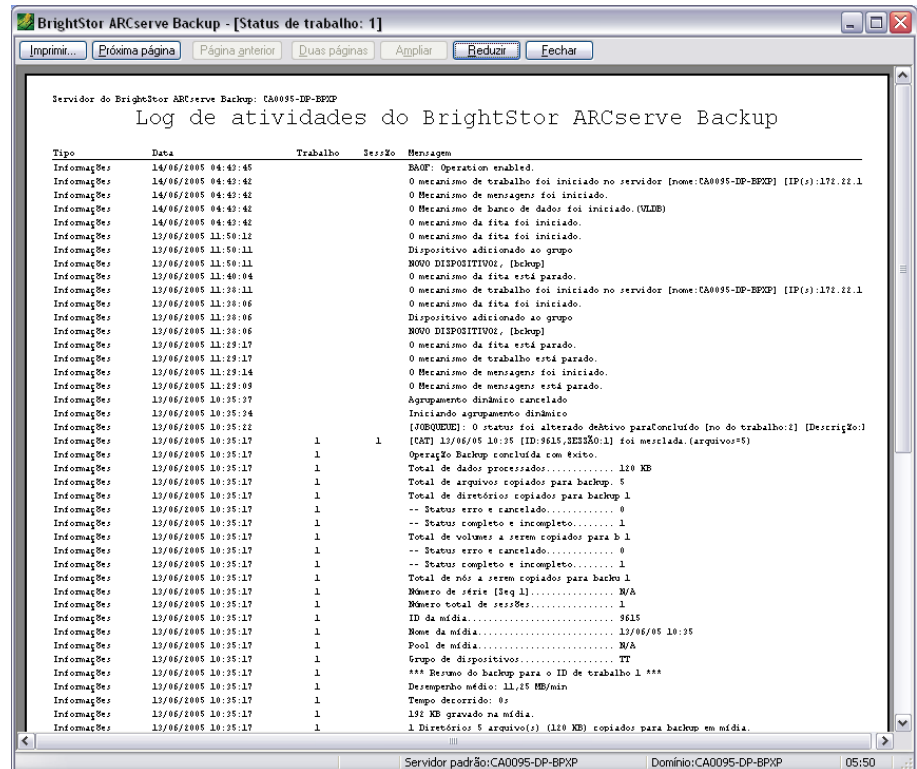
BrightStor ARCserve Backup - [Status de trabalho: 1]

Imprimir... | Próxima página | Página anterior | Duas páginas | Ampliar | Reduzir | Fechar

Servidor do BrightStor ARCserve Backup: CA0095-DP-BPXP

Log de atividades do BrightStor ARCserve Backup

| Tipo | Data | Trabalho | Sessão | Mensagem |
|---|---|---|---|---|
| Informações | 14/06/2005 04:43:45 | | | BAOF: Operation enabled. |
| Informações | 14/06/2005 04:43:42 | | | O mecanismo de trabalho foi iniciado no servidor [nome:CA0095-DP-BPXP] [IP(s):172.22.1 |
| Informações | 14/06/2005 04:43:42 | | | O Mecanismo de mensagens foi iniciado. |
| Informações | 14/06/2005 04:43:42 | | | O Mecanismo de banco de dados foi iniciado.(VLDB) |
| Informações | 14/06/2005 04:43:42 | | | O mecanismo da fita foi iniciado. |
| Informações | 13/06/2005 11:50:12 | | | O mecanismo da fita foi iniciado. |
| Informações | 13/06/2005 11:50:11 | | | Dispositivo adicionado ao grupo |
| Informações | 13/06/2005 11:50:11 | | | NOVO DISPOSITIVO2, [bckup] |
| Informações | 13/06/2005 11:40:04 | | | O mecanismo da fita está parado. |
| Informações | 13/06/2005 11:38:11 | | | O mecanismo de trabalho foi iniciado no servidor [nome:CA0095-DP-BPXP] [IP(s):172.22.1 |
| Informações | 13/06/2005 11:38:06 | | | O mecanismo da fita foi iniciado. |
| Informações | 13/06/2005 11:38:06 | | | Dispositivo adicionado ao grupo |
| Informações | 13/06/2005 11:38:06 | | | NOVO DISPOSITIVO2, [bckup] |
| Informações | 13/06/2005 11:29:17 | | | O mecanismo da fita está parado. |
| Informações | 13/06/2005 11:29:17 | | | O mecanismo de trabalho está parado. |
| Informações | 13/06/2005 11:29:14 | | | O Mecanismo de mensagens foi iniciado. |
| Informações | 13/06/2005 11:29:09 | | | O Mecanismo de mensagens está parado. |
| Informações | 13/06/2005 10:35:37 | | | Agrupamento dinâmico cancelado |
| Informações | 13/06/2005 10:35:34 | | | Iniciando agrupamento dinâmico |
| Informações | 13/06/2005 10:35:22 | | | [JOBQUEUE]: O status foi alterado deAtivo paraConcluído [no do trabalho:2] [Descrição:] |
| Informações | 13/06/2005 10:35:17 | 1 | 1 | [CAT] 13/06/05 10:35 [ID:9615,SESSÃO:1] foi mesclada.(arquivos=5) |
| Informações | 13/06/2005 10:35:17 | 1 | | Operação Backup concluída com êxito. |
| Informações | 13/06/2005 10:35:17 | 1 | | Total de dados processados............ 120 KB |
| Informações | 13/06/2005 10:35:17 | 1 | | Total de arquivos copiados para backup. 5 |
| Informações | 13/06/2005 10:35:17 | 1 | | Total de diretórios copiados para backup 1 |
| Informações | 13/06/2005 10:35:17 | 1 | | -- Status erro e cancelado............. 0 |
| Informações | 13/06/2005 10:35:17 | 1 | | -- Status completo e incompleto........ 1 |
| Informações | 13/06/2005 10:35:17 | 1 | | Total de volumes a serem copiados para b 1 |
| Informações | 13/06/2005 10:35:17 | 1 | | -- Status erro e cancelado............. 0 |
| Informações | 13/06/2005 10:35:17 | 1 | | -- Status completo e incompleto........ 1 |
| Informações | 13/06/2005 10:35:17 | 1 | | Total de nós a serem copiados para backu 1 |
| Informações | 13/06/2005 10:35:17 | 1 | | Número de série [Seq 1]................ N/A |
| Informações | 13/06/2005 10:35:17 | 1 | | Número total de sessões................ 1 |
| Informações | 13/06/2005 10:35:17 | 1 | | ID da mídia............................ 9615 |
| Informações | 13/06/2005 10:35:17 | 1 | | Nome da mídia.......................... 13/06/05 10:35 |
| Informações | 13/06/2005 10:35:17 | 1 | | Pool de mídia.......................... N/A |
| Informações | 13/06/2005 10:35:17 | 1 | | Grupo de dispositivos.................. TT |
| Informações | 13/06/2005 10:35:17 | 1 | | *** Resumo do backup para o ID de trabalho 1 *** |
| Informações | 13/06/2005 10:35:17 | 1 | | Desempenho médio: 11,25 MB/min |
| Informações | 13/06/2005 10:35:17 | 1 | | Tempo decorrido: 0s |
| Informações | 13/06/2005 10:35:17 | 1 | | 192 KB gravado na mídia. |
| Informações | 13/06/2005 10:35:17 | 1 | | 1 Diretórios 5 arquivo(s) (120 KB) copiados para backup em mídia. |

Servidor padrão:CA0095-DP-BPXP | Domínio:CA0095-DP-BPXP | 05:50